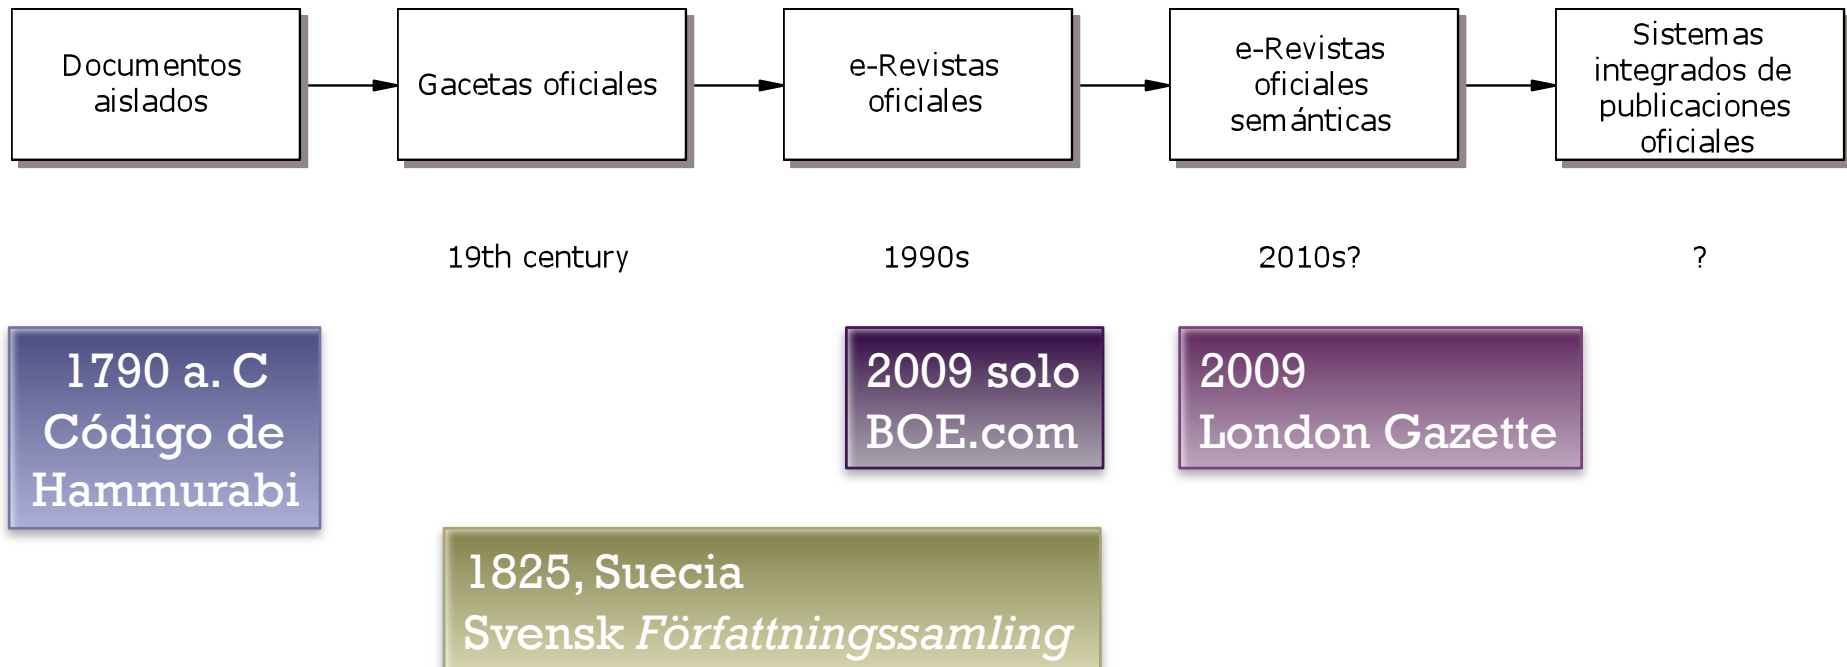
Documentos aislados

Gacetas oficiales

e-Revistas oficiales

e-Revistas oficiales semánticas

Sistemas integrados de publicaciones oficiales

19th century

1990s

2010s?

?

1790 a. C Código de Hammurabi

2009 solo BOE.com

2009 London Gazette

1825, Suecia Svensk Författningssamling